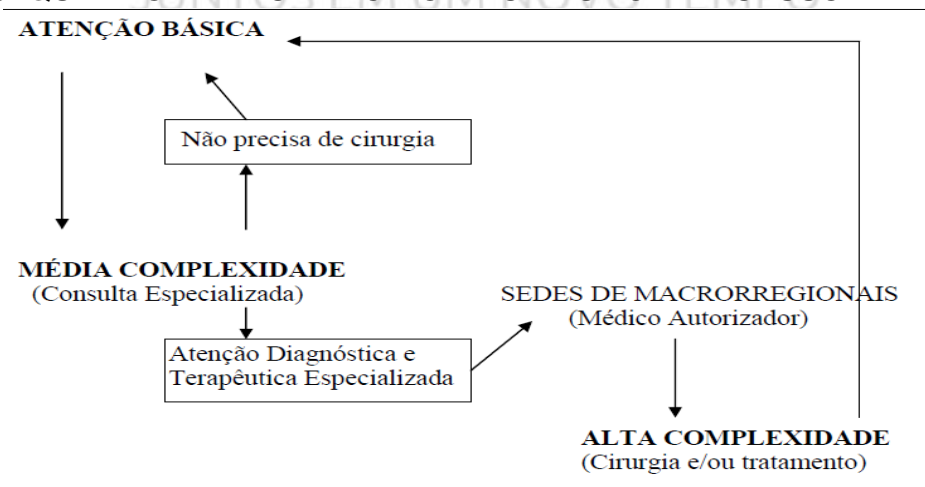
ATENÇÃO BÁSICA

Não precisa de cirurgia

MÉDIA COMPLEXIDADE
(Consulta Especializada)

SEDES DE MACRORREGIONAIS
(Médico Autorizador)

Atenção Diagnóstica e Terapêutica Especializada

ALTA COMPLEXIDADE
(Cirurgia e/ou tratamento)